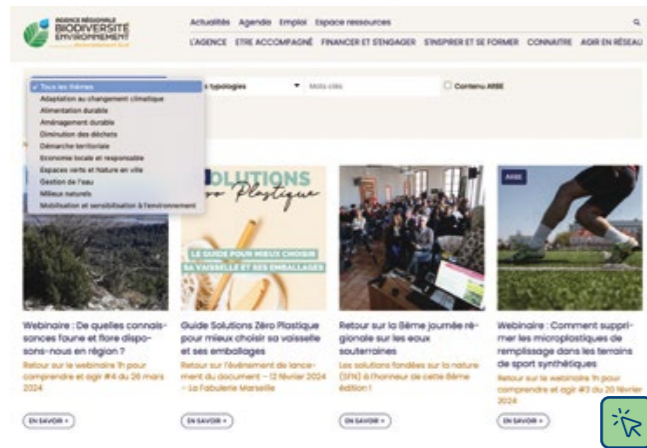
AGENCE RÉGIONALE BIODIVERSITÉ ENVIRONNEMENT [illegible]

Actualités Agenda Emploi Espace ressources

L'AGENCE ETRE ACCOMPAGNÉ FINANCER ET S'ENGAGER S'INSPIRER ET SE FORMER CONNAITRE AGIR EN RÉSEAU

✓ Tous les thèmes
Adaptation au changement climatique
Alimentation durable
Aménagement durable
Diminution des déchets
Démarche territoriale
Economie locale et responsable
Espaces verts et nature en ville
Gestion de l'eau
Milieux naturels
Mobilisation et sensibilisation à l'environnement

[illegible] typologies

Mots-clés

Contenu ARBE

SOLUTIONS Zéro Plastique

LE GUIDE POUR MIEUX CHOISIR SA VAISSELLE ET SES EMBALLAGES

ARBE

Webinaire : De quelles connaissances faune et flore disposons-nous en région ?
Retour sur le webinaire 1h pour comprendre et agir #4 du 26 mars 2024

EN SAVOIR +

Guide Solutions Zéro Plastique pour mieux choisir sa vaisselle et ses emballages
Retour sur l'évènement de lancement du document – 12 février 2024 – La Fabulerie Marseille

EN SAVOIR +

Retour sur la 8ème journée régionale sur les eaux souterraines
Les solutions fondées sur la nature (SFN) à l'honneur de cette 8ème édition !

EN SAVOIR +

Webinaire : Comment supprimer les microplastiques de remplissage dans les terrains de sport synthétiques
Retour sur le webinaire 1h pour comprendre et agir #3 du 20 février 2024

EN SAVOIR +